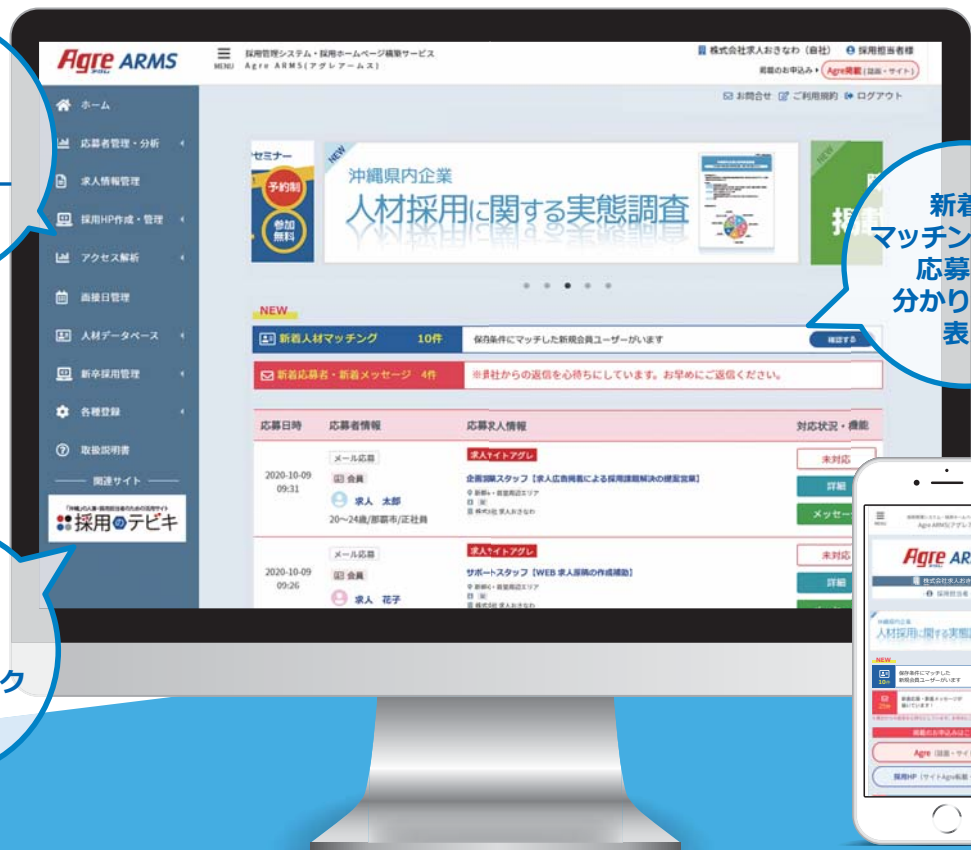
Agre ARMS

MENU 採用管理システム・採用ホームページ構築サービス Agre ARMS(アグレアームス)

株式会社求人おきなわ（自社） 採用担当者様

掲載のお申込み Agre掲載（誌面・サイト）

お問合せ ご利用規約 ログアウト

ホーム
応募者管理・分析
求人情報管理
採用HP作成・管理
アクセス解析
面接日管理
人材データベース
新卒採用管理
各種登録
取扱説明書
関連サイト
採用のテビキ

セミナー
予約制
参加無料

NEW
沖縄県内企業
人材採用に関する実態調査

NEW

新着人材マッチング 10件 保存条件にマッチした新規会員ユーザーがいます 確認する

新着応募者・新着メッセージ 4件 ※貴社からの返信を心待ちにしています。お早めにご返信ください。

| 応募日時 | 応募者情報 | 応募求人情報 | 対応状況・機能 |
|---|---|---|---|
| 2020-10-09 09:31 | メール応募 会員 求人 太郎 20〜24歳/那覇市/正社員 | 求人サイトアグレ 企画営業スタッフ【求人広告掲載による採用課題解決の提案営業】 | 未対応 詳細 メッセー |
| 2020-10-09 09:26 | メール応募 会員 求人 花子 | 求人サイトアグレ サポートスタッフ【WEB 求人原稿の作成補助】 | 未対応 詳細 |

新着
マッチン
応募
分かり
表

ク

Agre AR
株式会社求人おき
採用担当者
沖縄県内企業
人材採用に関する実態
NEW
保存条件にマッチした新規会員ユーザーがいます
新着応募・新着メッセージが届いています
掲載のお申込みはこ
Agre（誌面・サイ
採用HP（サイトAgre転載